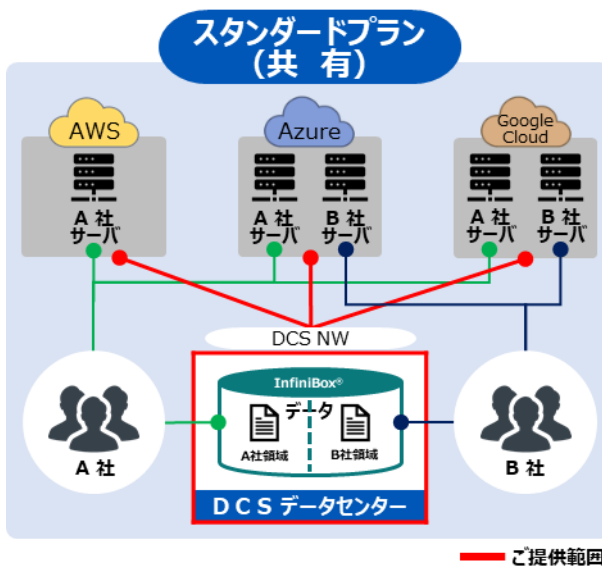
スタンダードプラン
（共 有）

AWS

A 社
サーバ

Azure

A 社
サーバ

B 社
サーバ

Google
Cloud

A 社
サーバ

B 社
サーバ

DCS NW

InfiniBox®

データ

A社領域

B社領域

A 社

B 社

D C S データセンター

ご提供範囲